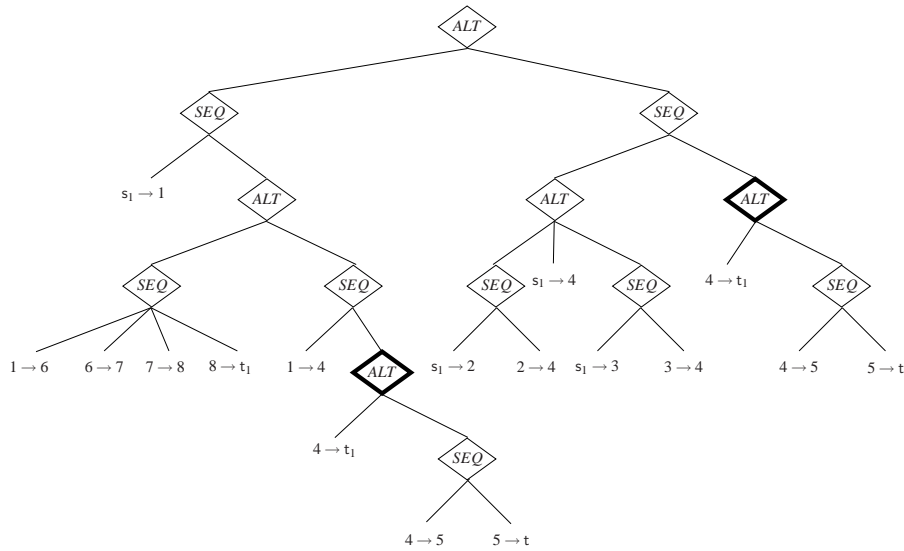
ALT

SEQ

SEQ

$s_1 \rightarrow 1$

ALT

ALT

ALT

SEQ

SEQ

SEQ

$s_1 \rightarrow 4$

SEQ

$4 \rightarrow t_1$

SEQ

$1 \rightarrow 6$

$6 \rightarrow 7$

$7 \rightarrow 8$

$8 \rightarrow t_1$

$1 \rightarrow 4$

ALT

$s_1 \rightarrow 2$

$2 \rightarrow 4$

$s_1 \rightarrow 3$

$3 \rightarrow 4$

$4 \rightarrow 5$

$5 \rightarrow t$

$4 \rightarrow t_1$

SEQ

$4 \rightarrow 5$

$5 \rightarrow t$